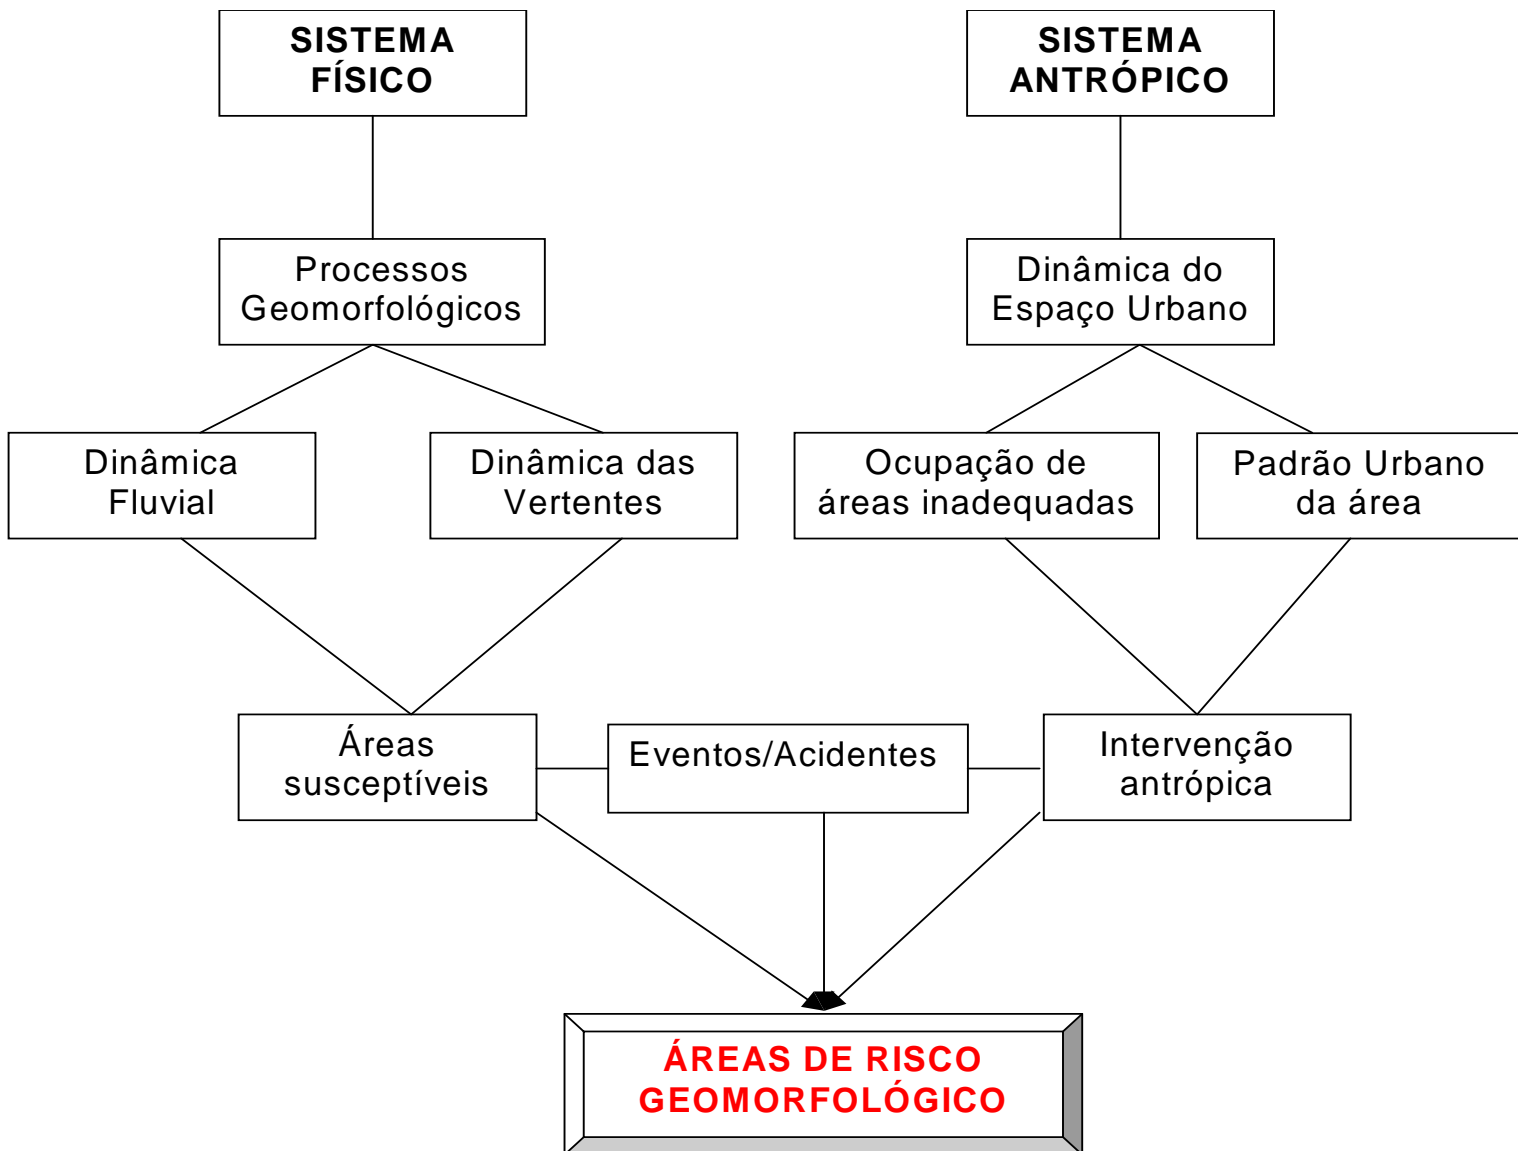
SISTEMA FÍSICO

SISTEMA ANTRÓPICO

Processos Geomorfológicos

Dinâmica do Espaço Urbano

Dinâmica Fluvial

Dinâmica das Vertentes

Ocupação de áreas inadequadas

Padrão Urbano da área

Áreas susceptíveis

Eventos/Acidentes

Intervenção antrópica

ÁREAS DE RISCO GEOMORFOLÓGICO